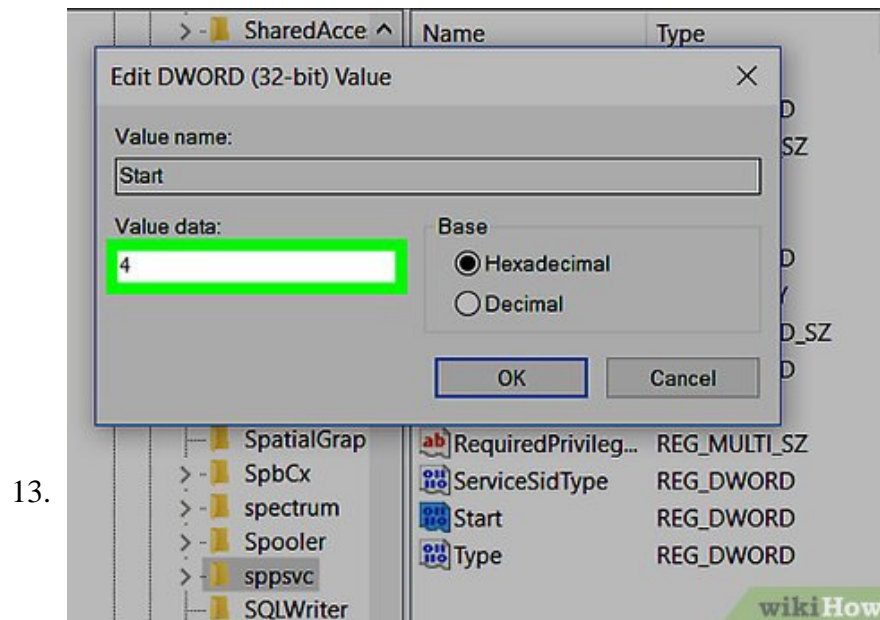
13.

SharedAcce

Name

Type

Edit DWORD (32-bit) Value

×

D

Value name:

SZ

Start

Value data:

Base

4

Hexadecimal

D

Decimal

Y

D_SZ

OK

Cancel

D

SpatialGrap

SpbCx

spectrum

Spooler

sppsvc

SQLWriter

RequiredPrivileg...

REG_MULTI_SZ

ServiceSidType

REG_DWORD

Start

REG_DWORD

Type

REG_DWORD

wikiHow